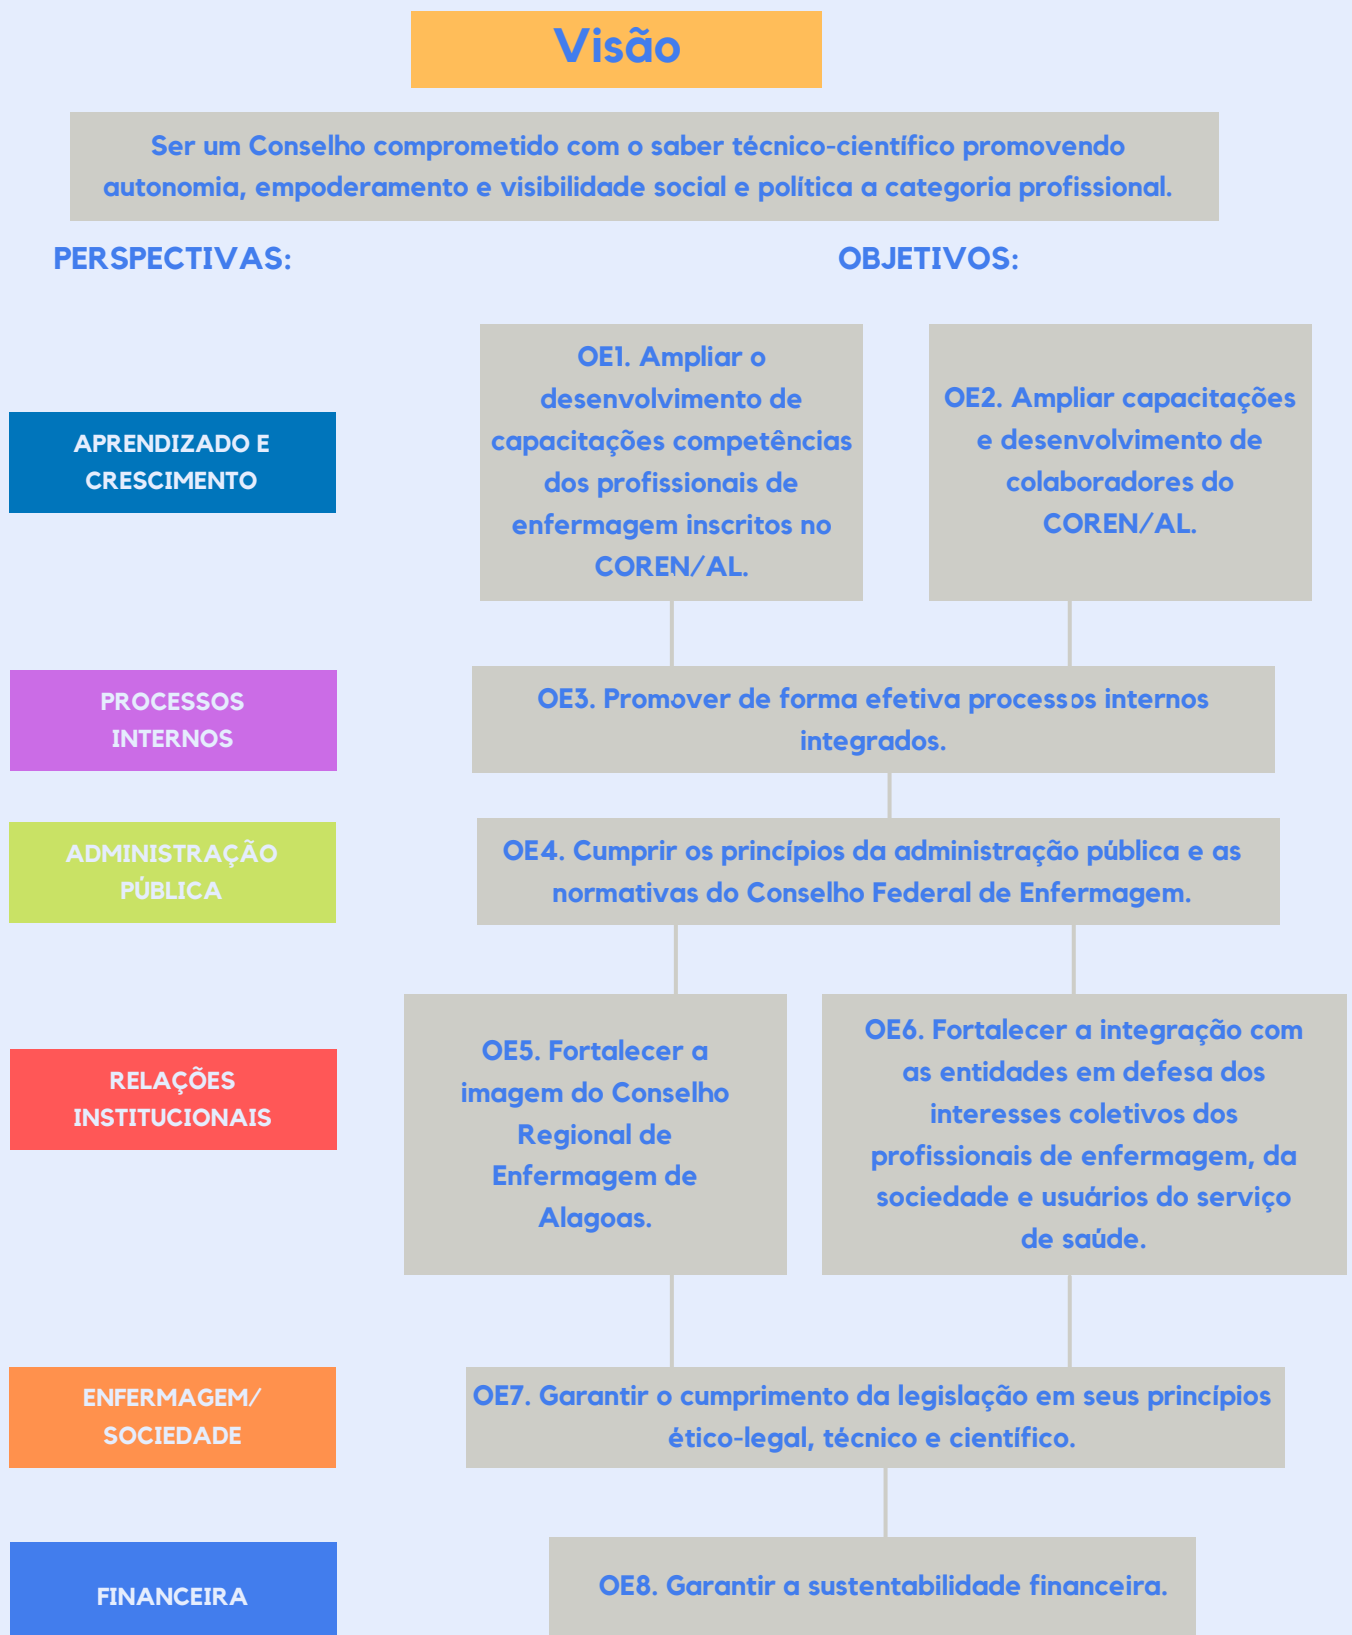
Visão

Ser um Conselho comprometido com o saber técnico-científico promovendo autonomia, empoderamento e visibilidade social e política a categoria profissional.

PERSPECTIVAS:

OBJETIVOS:

APRENDIZADO E CRESCIMENTO

OE1. Ampliar o desenvolvimento de capacitações competências dos profissionais de enfermagem inscritos no COREN/AL.

OE2. Ampliar capacitações e desenvolvimento de colaboradores do COREN/AL.

PROCESSOS INTERNOS

OE3. Promover de forma efetiva processos internos integrados.

ADMINISTRAÇÃO PÚBLICA

OE4. Cumprir os princípios da administração pública e as normativas do Conselho Federal de Enfermagem.

RELAÇÕES INSTITUCIONAIS

OE5. Fortalecer a imagem do Conselho Regional de Enfermagem de Alagoas.

OE6. Fortalecer a integração com as entidades em defesa dos interesses coletivos dos profissionais de enfermagem, da sociedade e usuários do serviço de saúde.

ENFERMAGEM/ SOCIEDADE

OE7. Garantir o cumprimento da legislação em seus princípios ético-legal, técnico e científico.

FINANCEIRA

OE8. Garantir a sustentabilidade financeira.